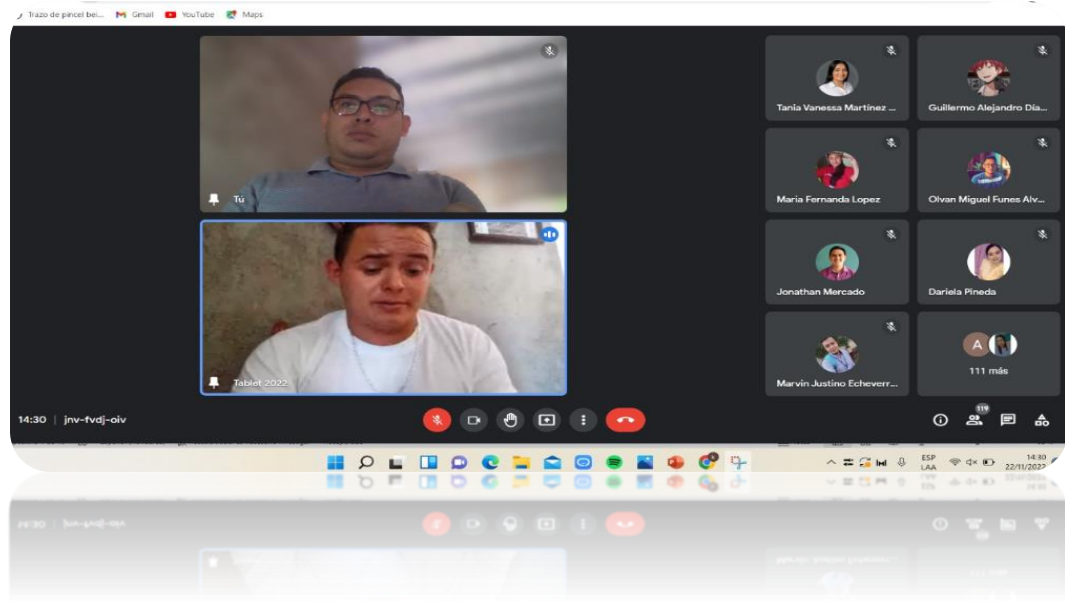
Trazo de pincel bei... Gmail YouTube Maps

Tú

Tablet 2022

Tania Vanessa Martinez ...

Guillermo Alejandro Día...

Maria Fernanda Lopez

Olvan Miguel Funes Alv...

Jonathan Mercado

Dariela Pineda

Marvin Justino Echeverr...

A

111 más

14:30 | jnv-fvdj-oiv

119

ESP
LAA

14:30
22/11/2022